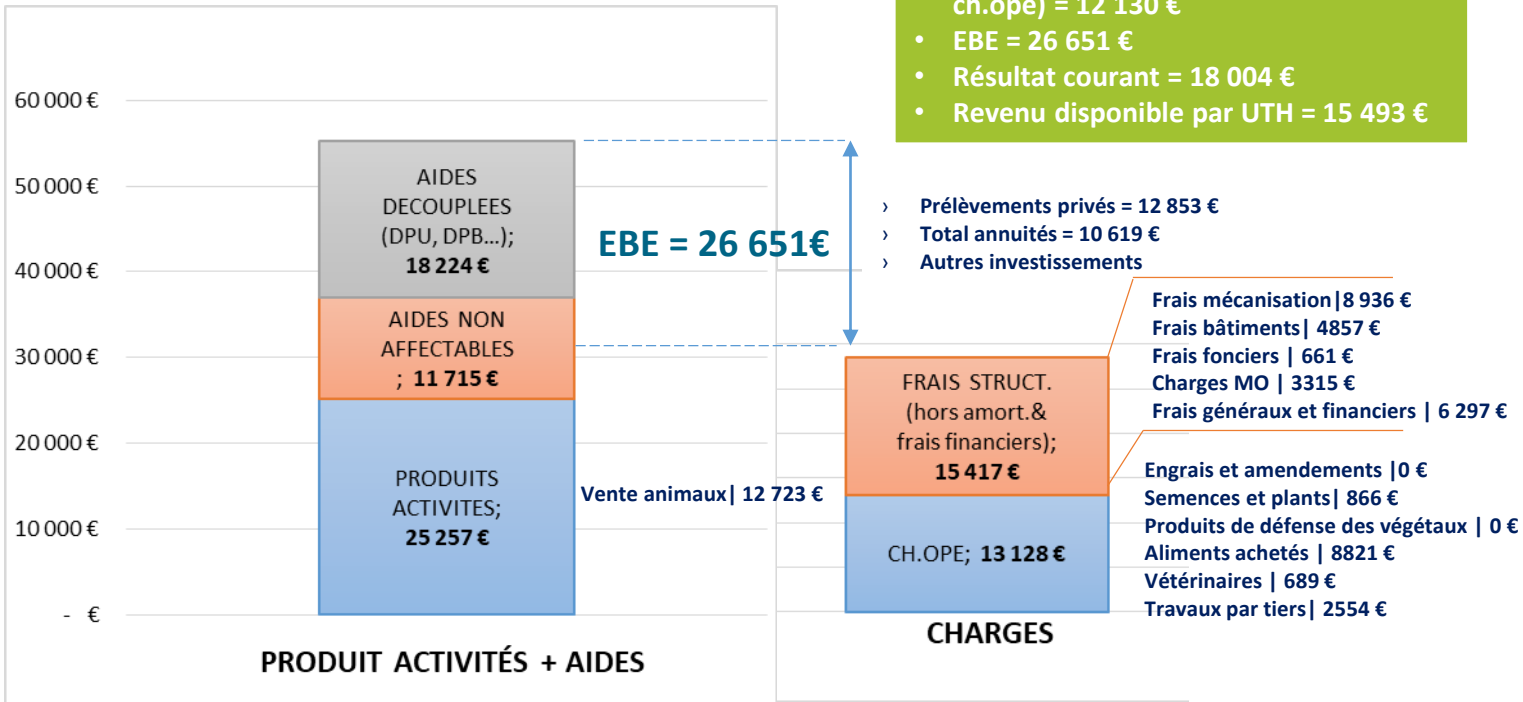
ch.ope) = 12 130 €
• EBE = 26 651 €
• Résultat courant = 18 004 €
• Revenu disponible par UTH = 15 493 €

60 000 €
50 000 €
40 000 €
30 000 €
20 000 €
10 000 €
- €

AIDES DECOUPLEES (DPU, DPB…); 18 224 €

AIDES NON AFFECTABLES ; 11 715 €

PRODUITS ACTIVITES; 25 257 €

Vente animaux| 12 723 €

EBE = 26 651€

› Prélèvements privés = 12 853 €
› Total annuités = 10 619 €
› Autres investissements

Frais mécanisation|8 936 €
Frais bâtiments| 4857 €
Frais fonciers | 661 €
Charges MO | 3315 €
Frais généraux et financiers | 6 297 €

FRAIS STRUCT. (hors amort.& frais financiers); 15 417 €

Engrais et amendements |0 €
Semences et plants| 866 €
Produits de défense des végétaux | 0 €
Aliments achetés | 8821 €
Vétérinaires | 689 €
Travaux par tiers| 2554 €

CH.OPE; 13 128 €

PRODUIT ACTIVITÉS + AIDES

CHARGES